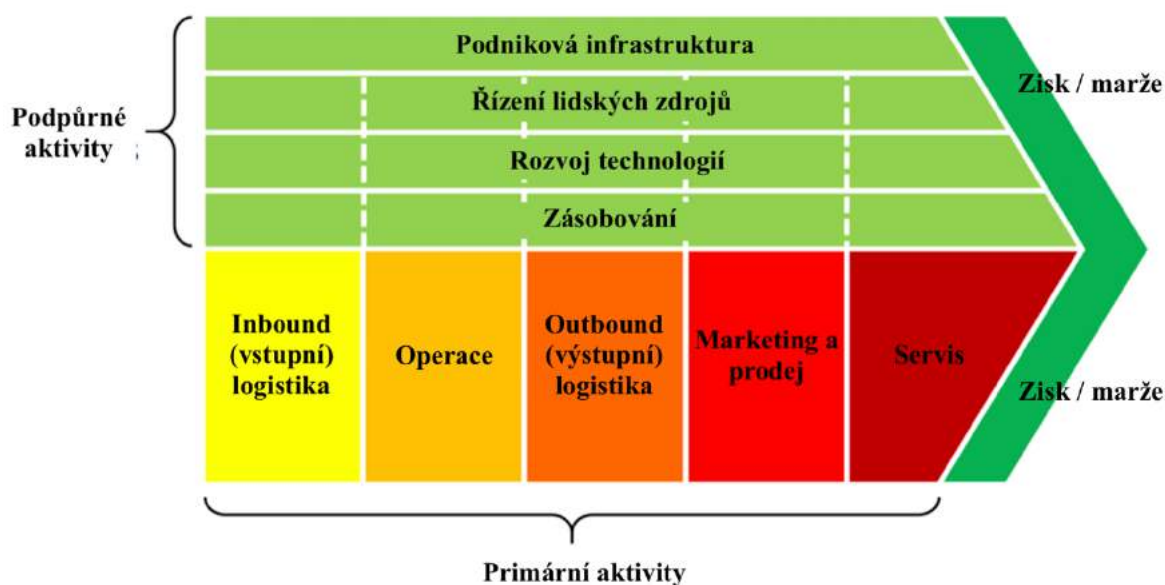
Podpůrné aktivity

Podniková infrastruktura

Řízení lidských zdrojů

Rozvoj technologií

Zásobování

Zisk / marže

Inbound (vstupní) logistika

Operace

Outbound (výstupní) logistika

Marketing a prodej

Servis

Zisk / marže

Primární aktivity